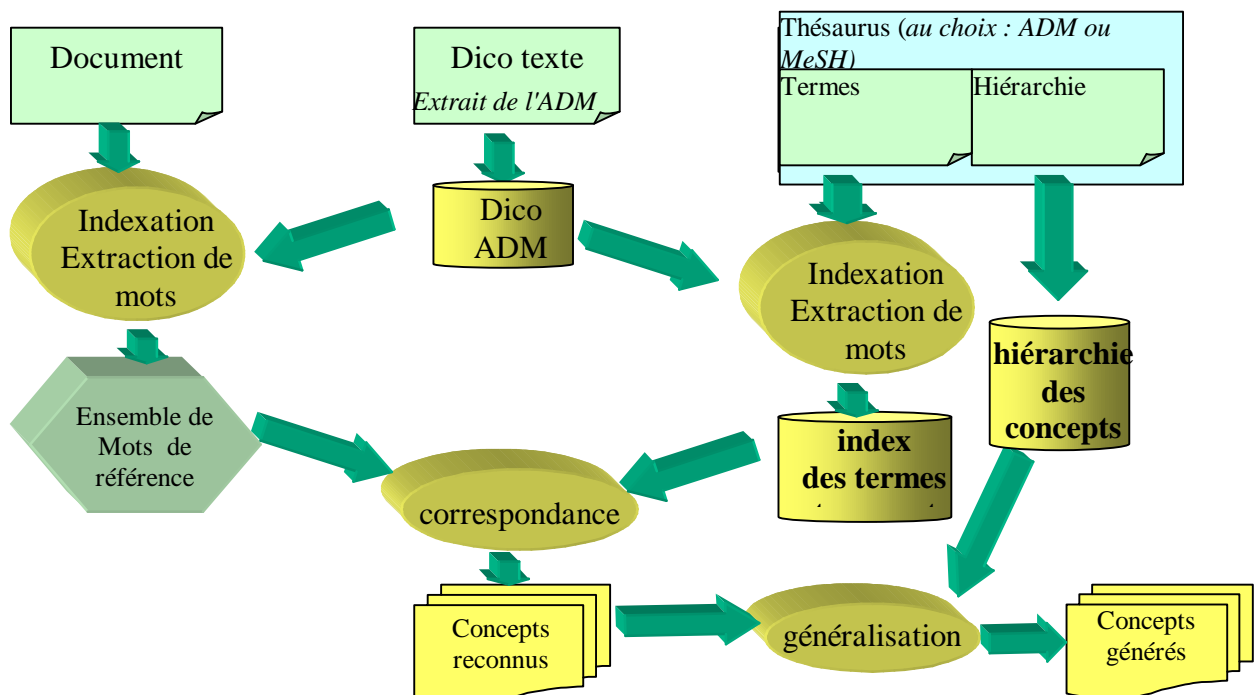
Document

Dico texte
*Extrait de l'ADM*

Thésaurus (*au choix : ADM ou MeSH*)

Termes

Hiérarchie

Indexation Extraction de mots

Dico ADM

Indexation Extraction de mots

**hiérarchie des concepts**

Ensemble de Mots de référence

**index des termes**

correspondance

Concepts reconnus

généralisation

Concepts générés